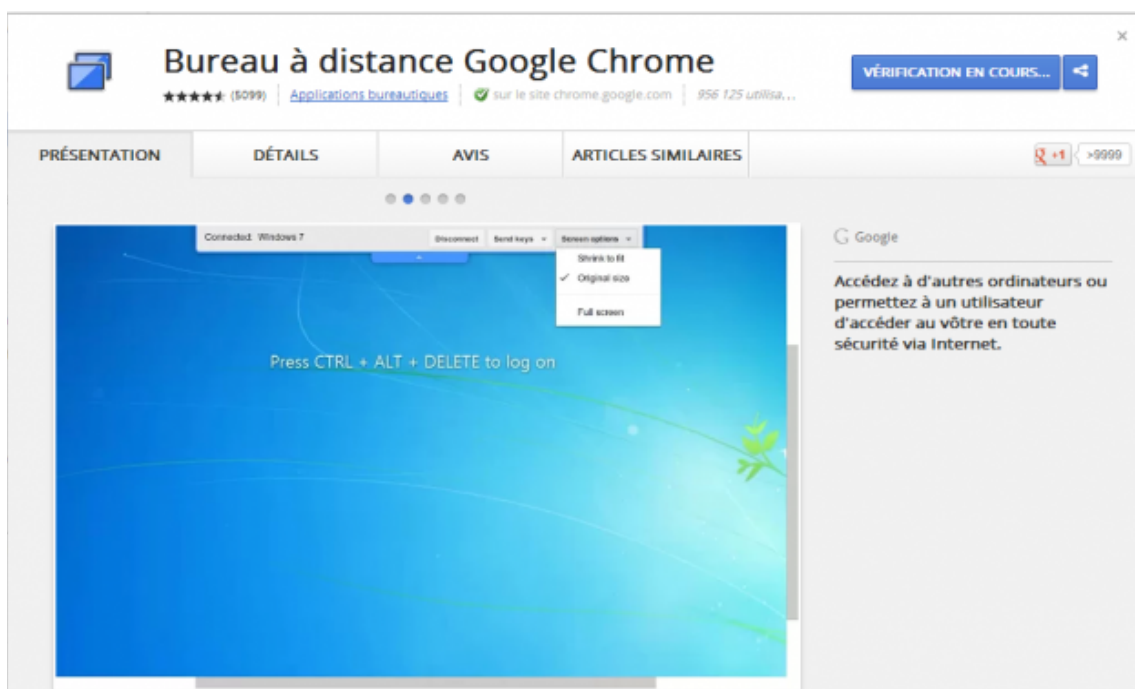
Bureau à distance Google Chrome
★★★★★ (5099) | Applications bureautiques | sur le site chrome.google.com | 956 125 utilisa...

VÉRIFICATION EN COURS...

×

PRÉSENTATION | DÉTAILS | AVIS | ARTICLES SIMILAIRES

+1 >9999

Connected: Windows 7 Disconnect Send keys Screen options
Shrink to fit
✓ Original size
Full screen

Press CTRL + ALT + DELETE to log on

Google

Accédez à d'autres ordinateurs ou permettez à un utilisateur d'accéder au vôtre en toute sécurité via Internet.